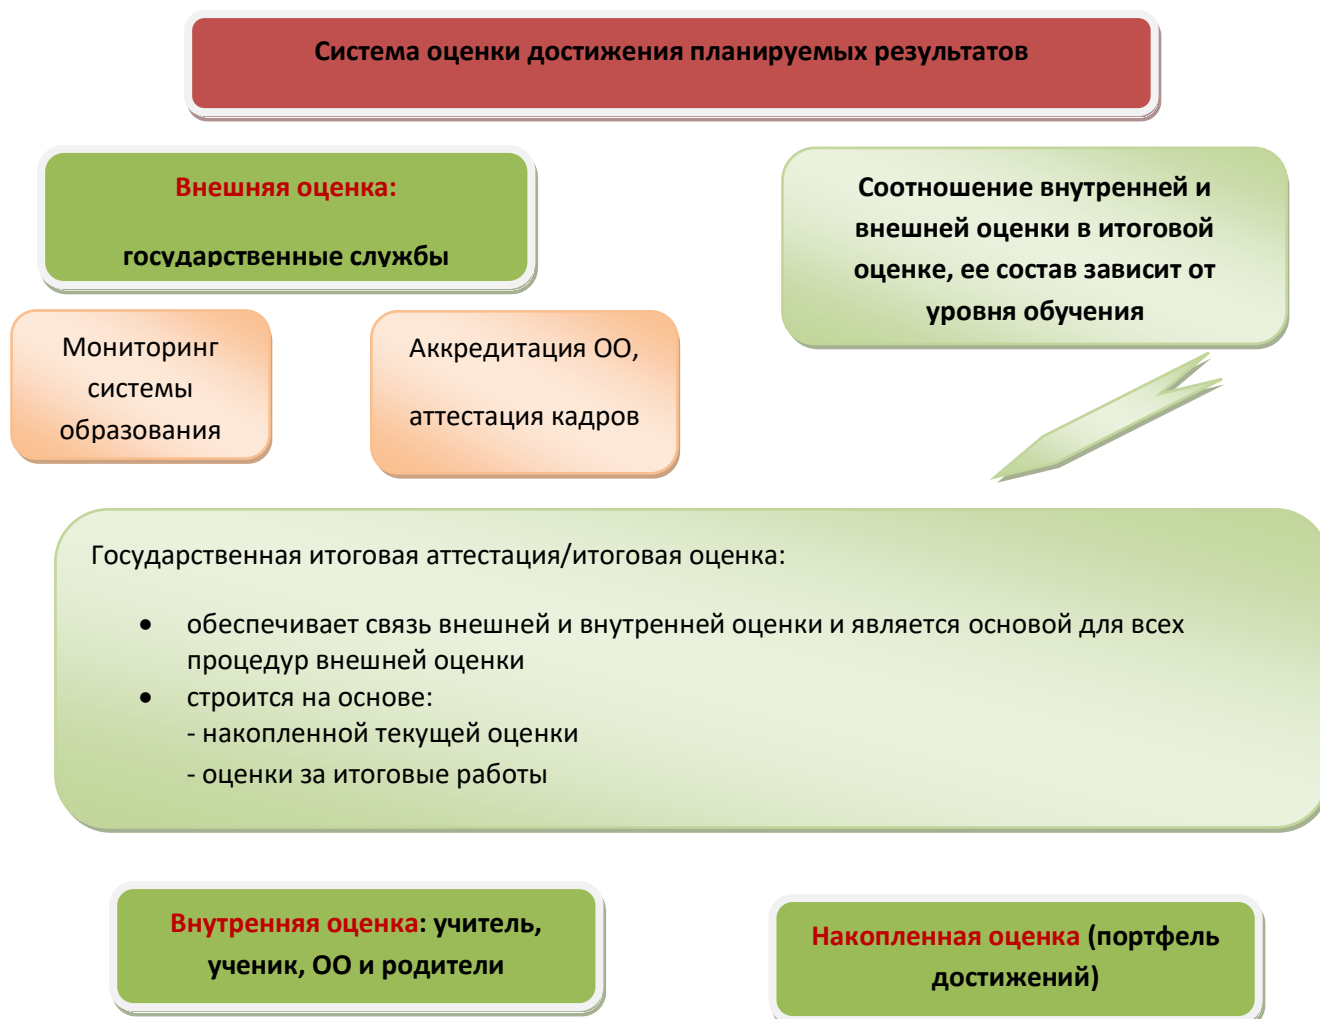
Система оценки достижения планируемых результатов

Внешняя оценка:

государственные службы

Соотношение внутренней и внешней оценки в итоговой оценке, ее состав зависит от уровня обучения

Мониторинг системы образования

Аккредитация ОО,

аттестация кадров

Государственная итоговая аттестация/итоговая оценка:

- обеспечивает связь внешней и внутренней оценки и является основой для всех процедур внешней оценки
- строится на основе:
 - накопленной текущей оценки
 - оценки за итоговые работы

Внутренняя оценка: учитель, ученик, ОО и родители

Накопленная оценка (портфель достижений)